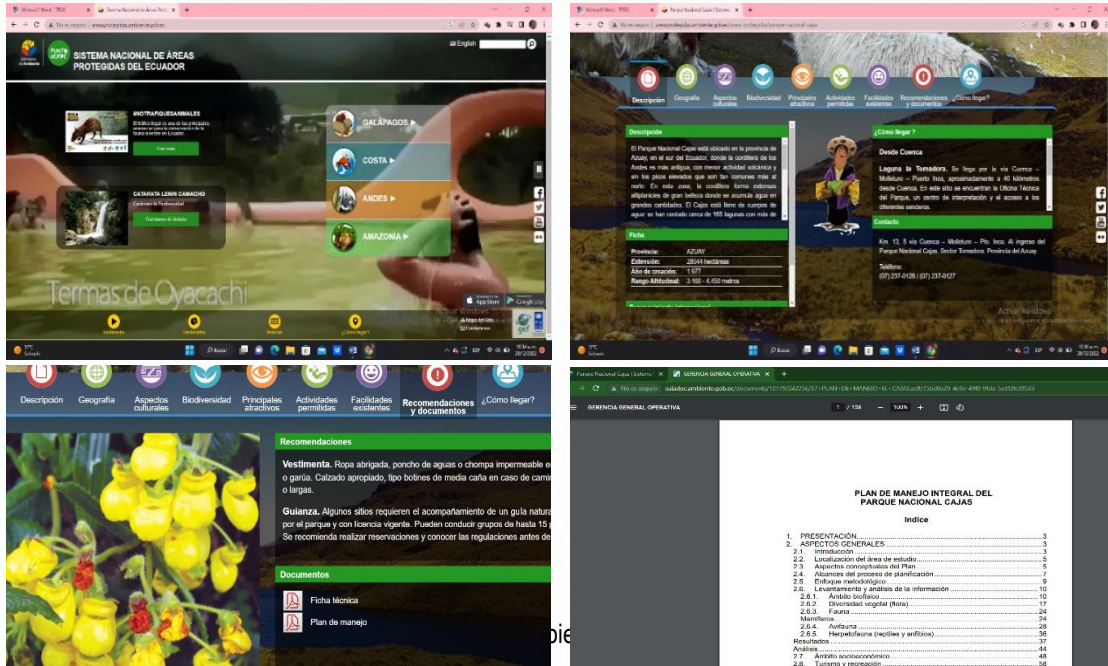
SISTEMA NACIONAL DE ÁREAS PROTEGIDAS DEL ECUADOR

English

#NOTRAFIQUESANIMALES

CATARATA LENIN CAMACHO

GALÁPAGOS

COSTA

ANDES

AMAZONÍA

Termas de Oyacachi

Descripción Geografía Aspectos culturales Biodiversidad Principales atractivos Actividades permitidas Facilidades existentes Recomendaciones y documentos ¿Cómo llegar?

Descripción

El Parque Nacional Cajas está ubicado en la provincia de Azuay, en el sur del Ecuador, donde la cordillera de los Andes es más antigua, con menor actividad volcánica y sin los picos elevados que son tan comunes más al norte. En esta zona, la cordillera forma extensas altiplanicies de gran belleza donde se acumula agua en grandes cantidades. El Cajas está lleno de cuerpos de agua: se han contado cerca de 165 lagunas con más de

Ficha

| Provincia: | AZUAY |
|---|---|
| Extensión: | 28544 hectáreas |
| Año de creación: | 1977 |
| Rango Altitudinal: | 3.160 - 4.450 metros |

¿Cómo llegar ?

Desde Cuenca

Laguna la Toreadora. Se llega por la vía Cuenca – Molleturo – Puerto Inca, aproximadamente a 40 kilómetros desde Cuenca. En este sitio se encuentran la Oficina Técnica del Parque, un centro de interpretación y el acceso a los diferentes senderos.

Contacto

Km. 13, 5 vía Cuenca – Molleturo – Pto. Inca. Al ingreso del Parque Nacional Cajas, Sector Toreadora. Provincia del Azuay.

Teléfono:
(07) 237-0126 / (07) 237-0127

Activar Windows

Descripción Geografía Aspectos culturales Biodiversidad Principales atractivos Actividades permitidas Facilidades existentes Recomendaciones y documentos ¿Cómo llegar?

Recomendaciones

Vestimenta. Ropa abrigada, poncho de aguas o chompa impermeable e o garúa. Calzado apropiado, tipo botines de media caña en caso de cami o largas.

Guianza. Algunos sitios requieren el acompañamiento de un guía natura por el parque y con licencia vigente. Pueden conducir grupos de hasta 15 p Se recomienda realizar reservaciones y conocer las regulaciones antes de

Documentos

Ficha técnica

Plan de manejo

GERENCIA GENERAL OPERATIVA

1 / 158 — 100% +

PLAN DE MANEJO INTEGRAL DEL PARQUE NACIONAL CAJAS

Indice

1. PRESENTACIÓN....3
2. ASPECTOS GENERALES....3
2.1. Introducción....3
2.2. Localización del área de estudio....5
2.3. Aspectos conceptuales del Plan....5
2.4. Alcances del proceso de planificación....7
2.5. Enfoque metodológico....9
2.6. Levantamiento y análisis de la información....10
2.6.1. Ámbito biofísico....10
2.6.2. Diversidad vegetal (flora)....17
2.6.3. Fauna....24
Mamíferos....24
2.6.4. Avifauna....28
2.6.5. Herpetofauna (reptiles y anfibios)....36
Resultados....37
Análisis....44
2.7. Ámbito socioeconómico....48
2.8. Turismo y recreación....58